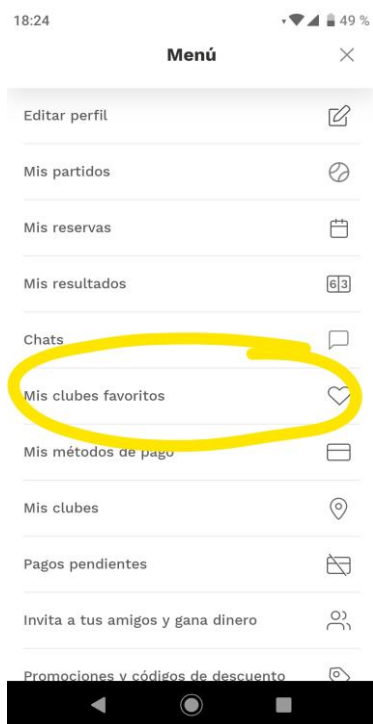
18:24
49 %
Menú
×
Editar perfil
Mis partidos
Mis reservas
Mis resultados
6 3
Chats
Mis clubes favoritos
Mis métodos de pago
Mis clubes
Pagos pendientes
Invita a tus amigos y gana dinero
Promociones y códigos de descuento